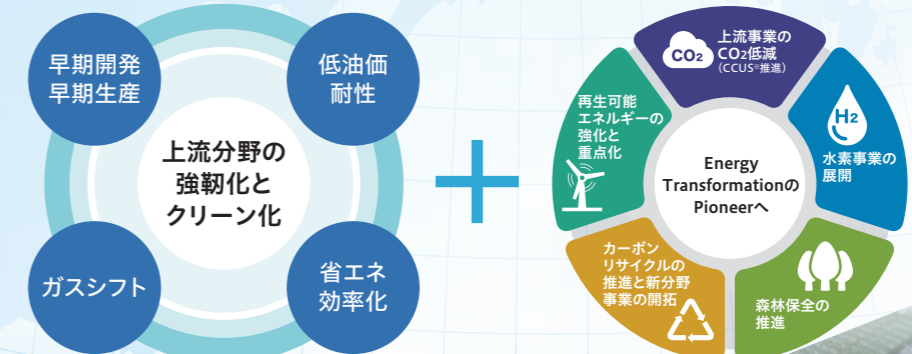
早期開発
早期生産

低油価
耐性

上流分野の
強靭化と
クリーン化

ガスシフト

省エネ
効率化

+

$CO_2$

上流事業の
$CO_2$低減
(CCUS※推進)

再生可能
エネルギーの
強化と
重点化

$H_2$

水素事業の
展開

Energy
Transformationの
Pioneerへ

カーボン
リサイクルの
推進と新分野
事業の開拓

森林保全の
推進